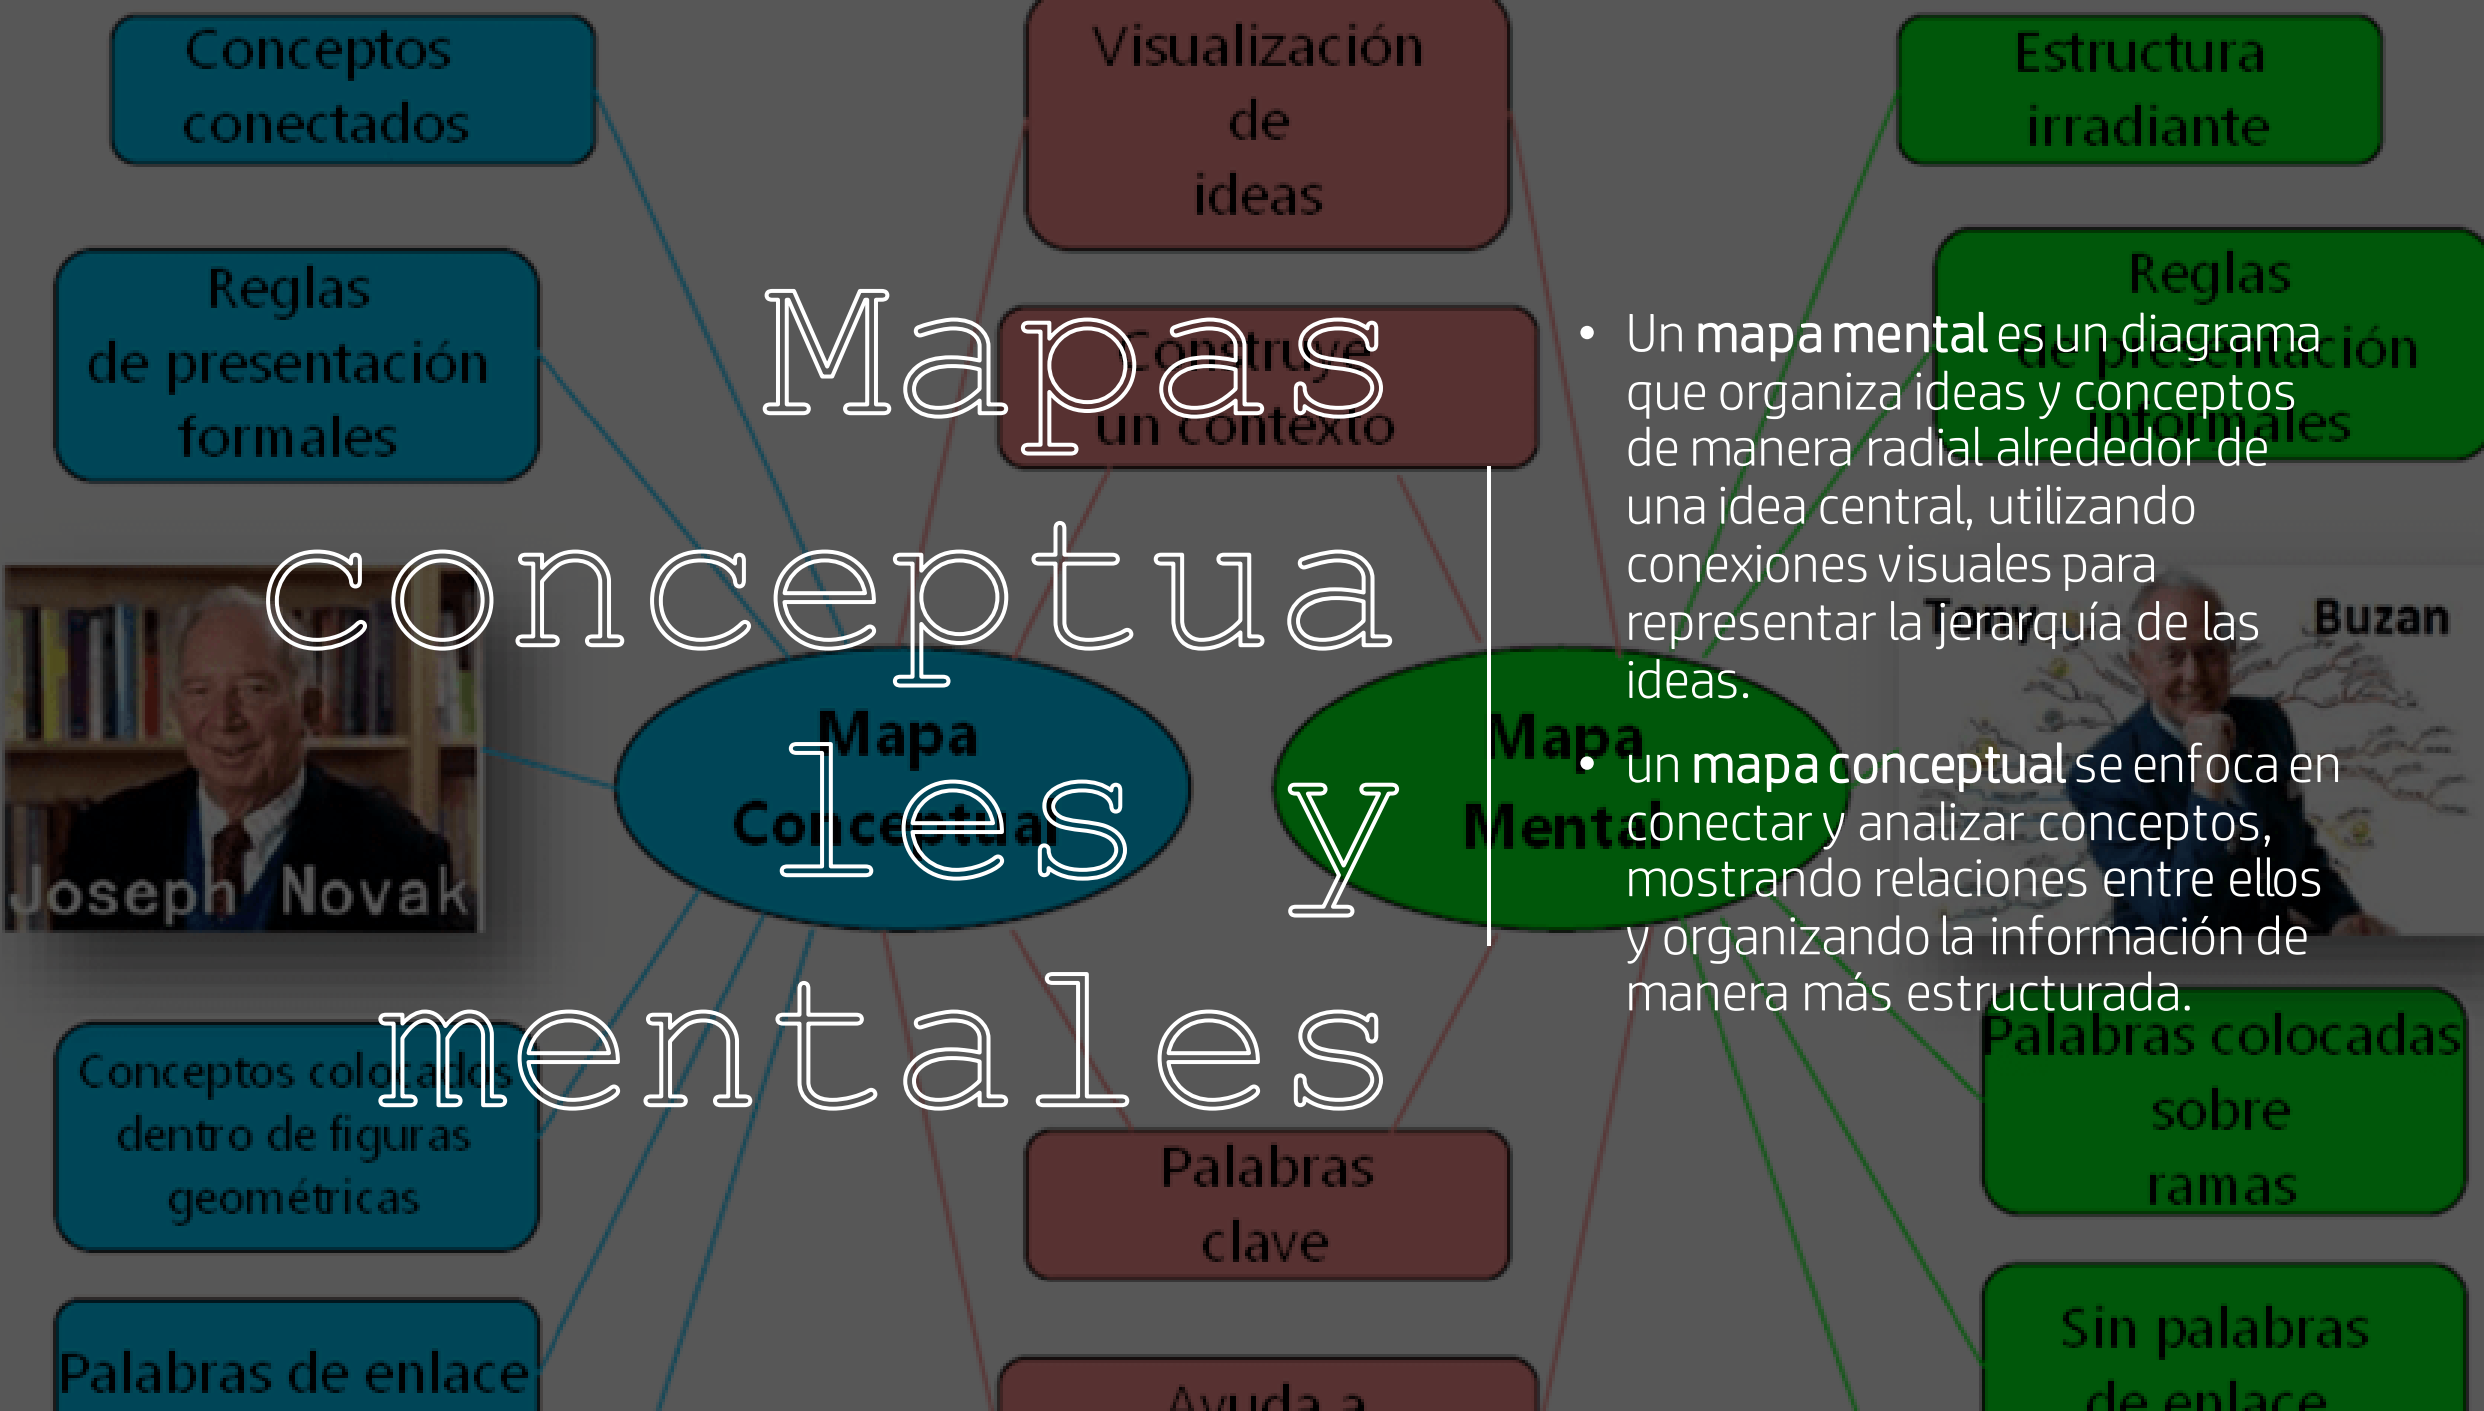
Mapas conceptuales y mentales

• Un **mapa mental** es un diagrama que organiza ideas y conceptos de manera radial alrededor de una idea central, utilizando conexiones visuales para representar la jerarquía de las ideas.

• un **mapa conceptual** se enfoca en conectar y analizar conceptos, mostrando relaciones entre ellos y organizando la información de manera más estructurada.

Conceptos conectados

Reglas de presentación formales

Joseph Novak

Conceptos colocados dentro de figuras geométricas

Palabras de enlace

Visualización de ideas

Construye un contexto

Mapa Conceptual

Mapa Mental

Palabras clave

Ayuda a

Estructura irradiante

Reglas de presentación informales

Tony Buzan

Palabras colocadas sobre ramas

Sin palabras de enlace